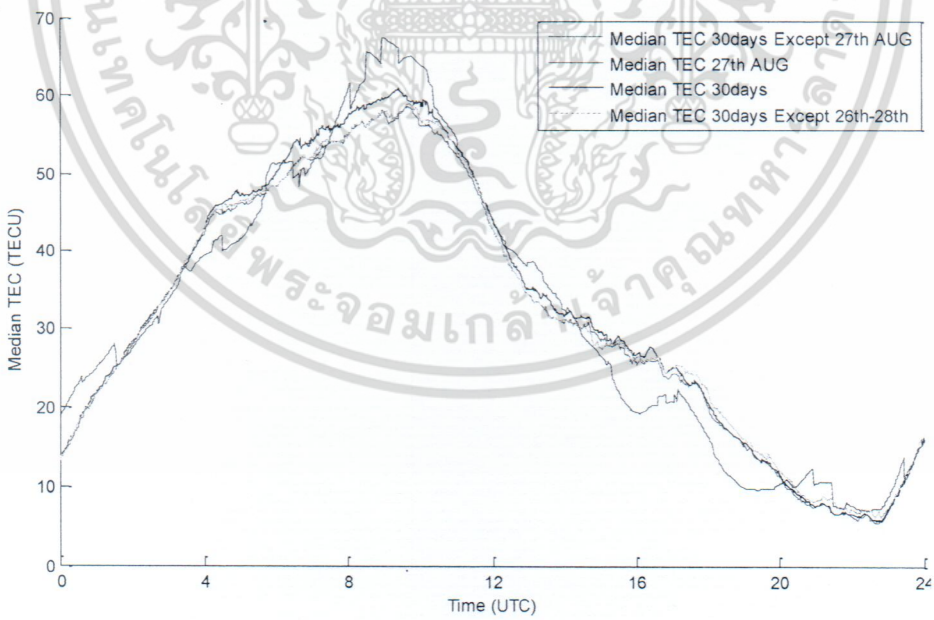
Median TEC 30days Except 27th AUG
Median TEC 27th AUG
Median TEC 30days
Median TEC 30days Except 26th-28th

Median TEC (TECU)

70
60
50
40
30
20
10
0

0
4
8
12
16
20
24

Time (UTC)

มหาวิทยาลัยเทคโนโลยีพระจอมเกล้าเจ้าคุณทหารลาดกระบัง